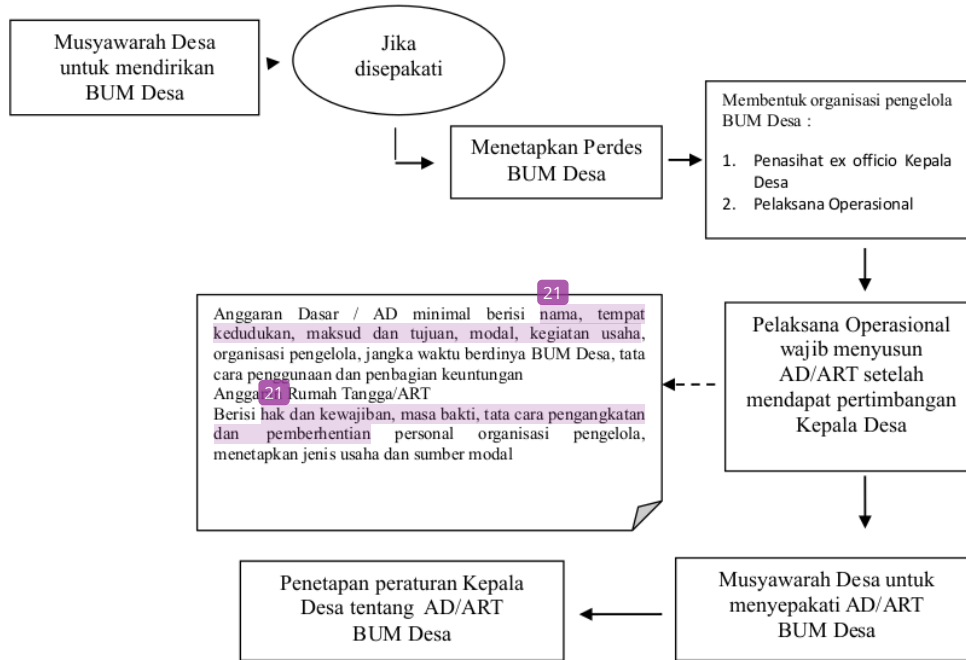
Musyawarah Desa untuk mendirikan BUM Desa

Jika disepakati

Menetapkan Perdes BUM Desa

Membentuk organisasi pengelola BUM Desa :

1. Penasihat ex officio Kepala Desa
2. Pelaksana Operasional

21

Anggaran Dasar / AD minimal berisi nama, tempat kedudukan, maksud dan tujuan, modal, kegiatan usaha, organisasi pengelola, jangka waktu berdirinya BUM Desa, tata cara penggunaan dan penbagian keuntungan

Angga 21 Rumah Tangga/ART

Berisi hak dan kewajiban, masa bakti, tata cara pengangkatan dan pemberhentian personal organisasi pengelola, menetapkan jenis usaha dan sumber modal

Pelaksana Operasional wajib menyusun AD/ART setelah mendapat pertimbangan Kepala Desa

Penetapan peraturan Kepala Desa tentang AD/ART BUM Desa

Musyawarah Desa untuk menyepakati AD/ART BUM Desa